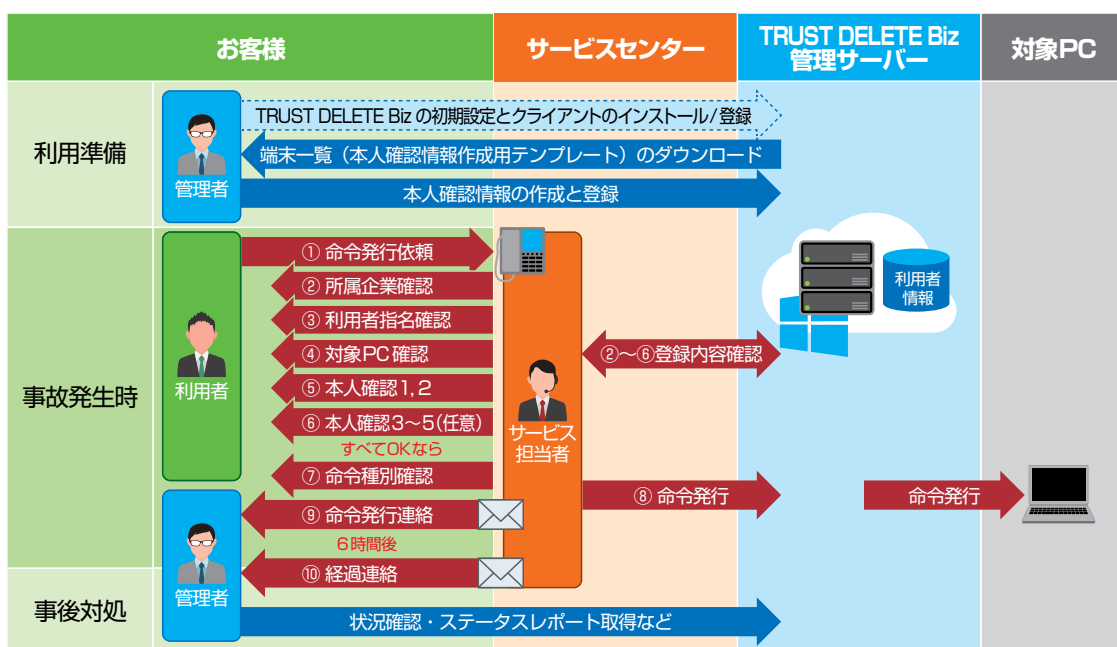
お客様

サービスセンター

TRUST DELETE Biz 管理サーバー

対象PC

利用準備

管理者

TRUST DELETE Biz の初期設定とクライアントのインストール/登録

端末一覧（本人確認情報作成用テンプレート）のダウンロード

本人確認情報の作成と登録

事故発生時

利用者

① 命令発行依頼

② 所属企業確認

③ 利用者指名確認

④ 対象PC 確認

⑤ 本人確認 1，2

⑥ 本人確認 3～5(任意)

すべてOKなら

⑦ 命令種別確認

サービス担当者

②～⑥登録内容確認

利用者情報

⑧ 命令発行

命令発行

管理者

⑨ 命令発行連絡

6時間後

⑩ 経過連絡

事後対処

状況確認・ステータスレポート取得など